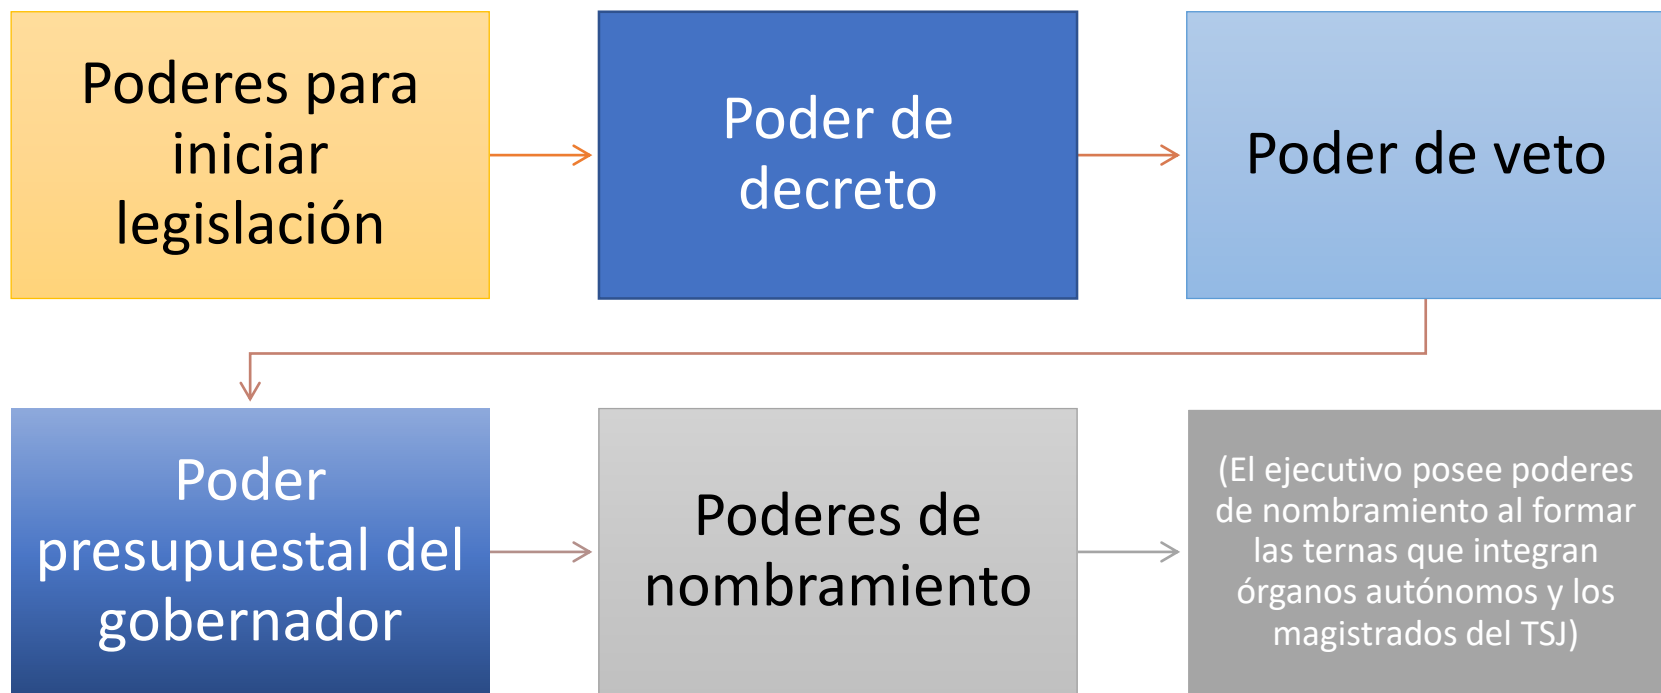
Poderes para iniciar legislación

Poder de decreto

Poder de veto

Poder presupuestal del gobernador

Poderes de nombramiento

(El ejecutivo posee poderes de nombramiento al formar las ternas que integran órganos autónomos y los magistrados del TSJ)